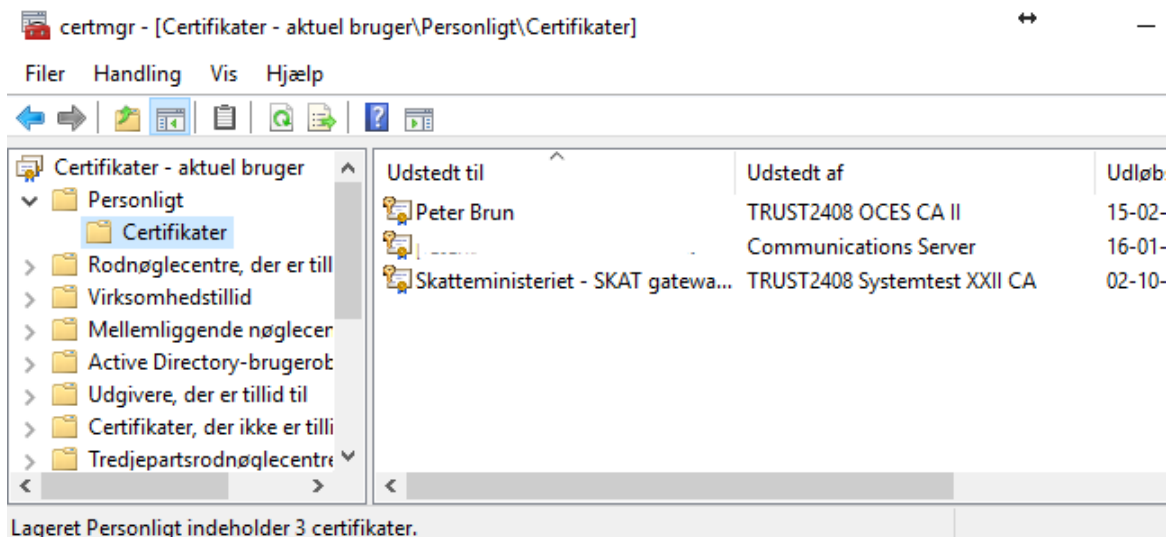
certmgr - [Certifikater - aktuel bruger\Personligt\Certifikater]

Filer Handling Vis Hjælp

Certifikater - aktuel bruger
Personligt
Certifikater
Rodnøglecentre, der er till
Virksomhedstillid
Mellemliggende nøglecer
Active Directory-brugerob
Udgivere, der er tillid til
Certifikater, der ikke er tilli
Tredjepartsrodnøglecentre

| Udstedt til | Udstedt af | Udløb |
|---|---|---|
| Peter Brun | TRUST2408 OCES CA II | 15-02- |
| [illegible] | Communications Server | 16-01- |
| Skatteministeriet - SKAT gatewa... | TRUST2408 Systemtest XXII CA | 02-10- |

Lageret Personligt indeholder 3 certifikater.